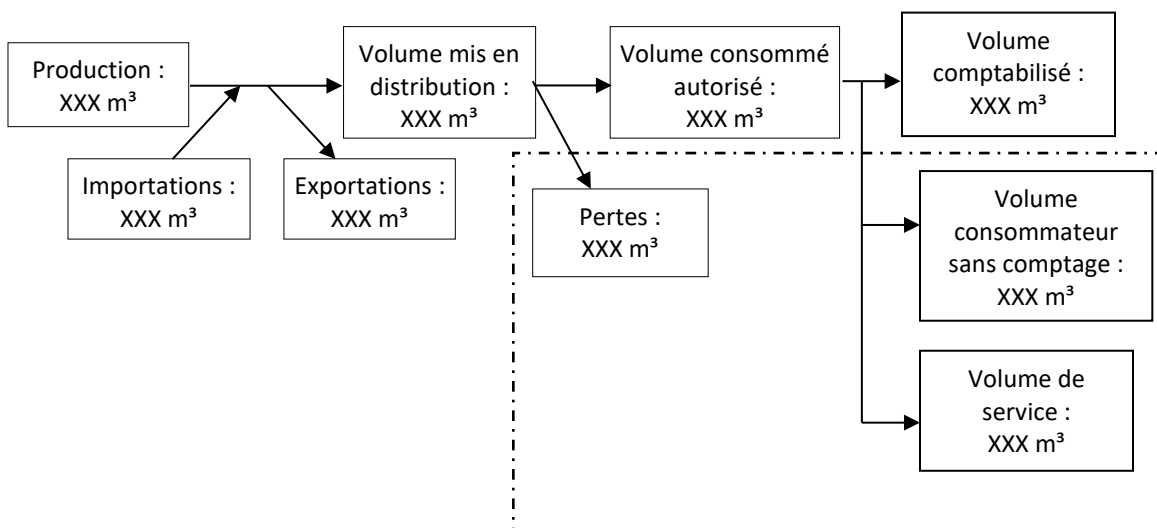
Production :
XXX m³

Importations :
XXX m³

Exportations :
XXX m³

Volume mis en distribution :
XXX m³

Pertes :
XXX m³

Volume consommé autorisé :
XXX m³

Volume comptabilisé :
XXX m³

Volume consommateur sans comptage :
XXX m³

Volume de service :
XXX m³